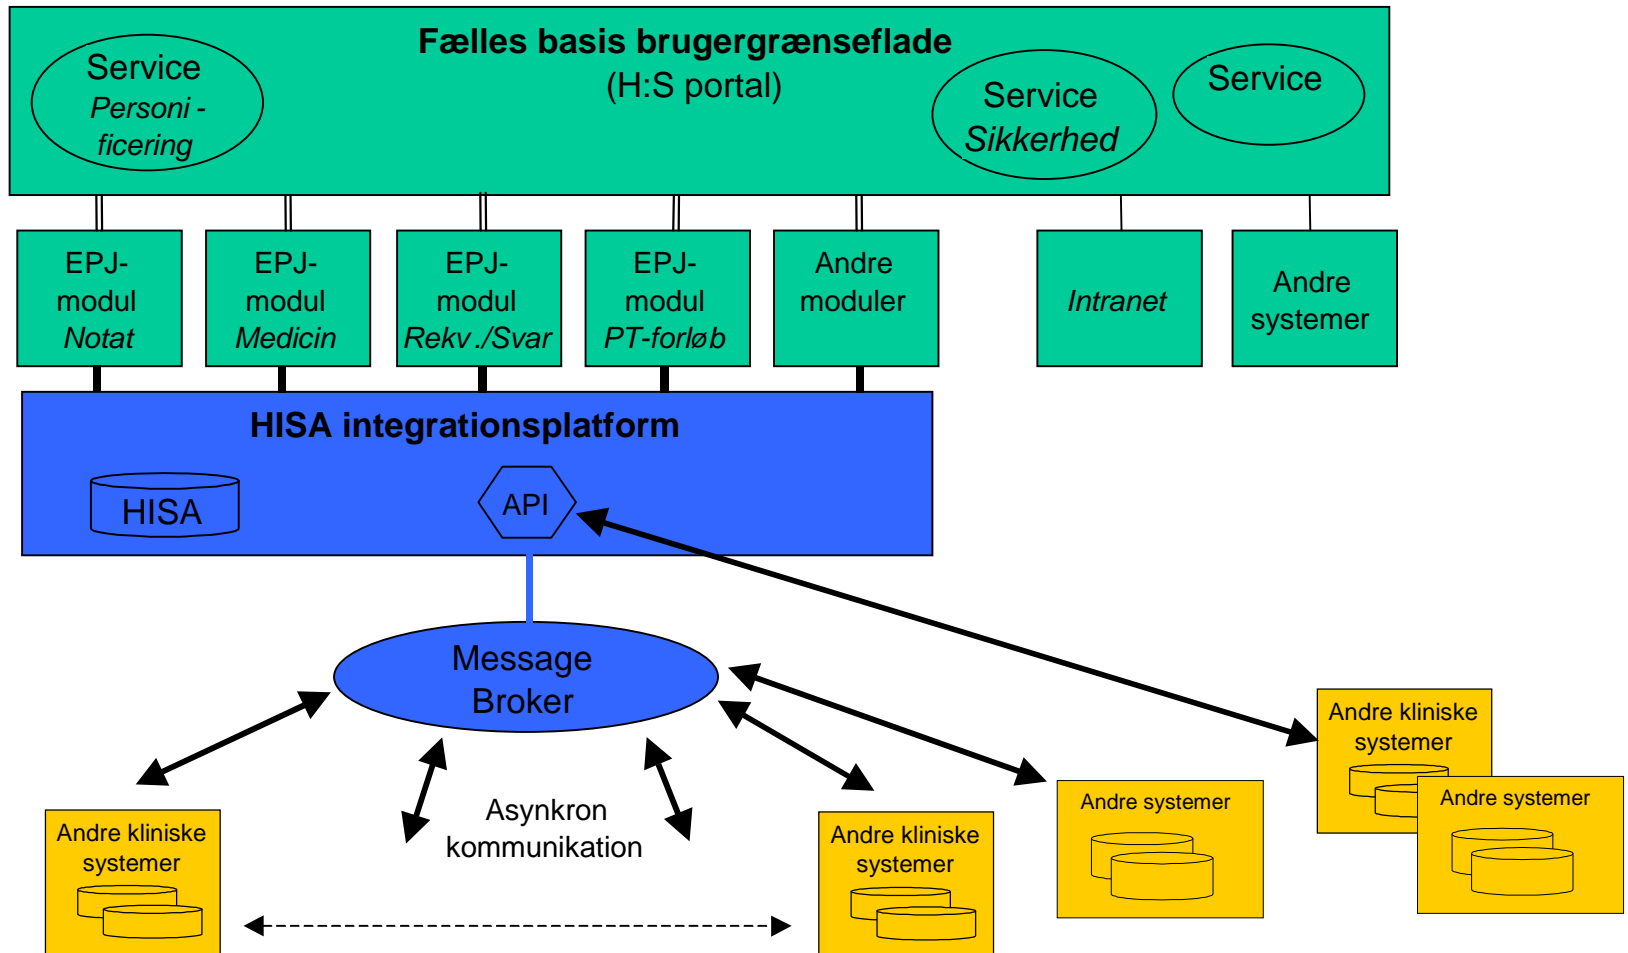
Fælles basis brugergrænseflade
(H:S portal)

Service
Personi - ficering

Service
Sikkerhed

Service

EPJ-modul
Notat

EPJ-modul
Medicin

EPJ-modul
Rekv./Svar

EPJ-modul
PT-forløb

Andre moduler

Intranet

Andre systemer

HISA integrationsplatform

HISA

API

Message Broker

Asynkron kommunikation

Andre kliniske systemer

Andre kliniske systemer

Andre systemer

Andre kliniske systemer

Andre systemer